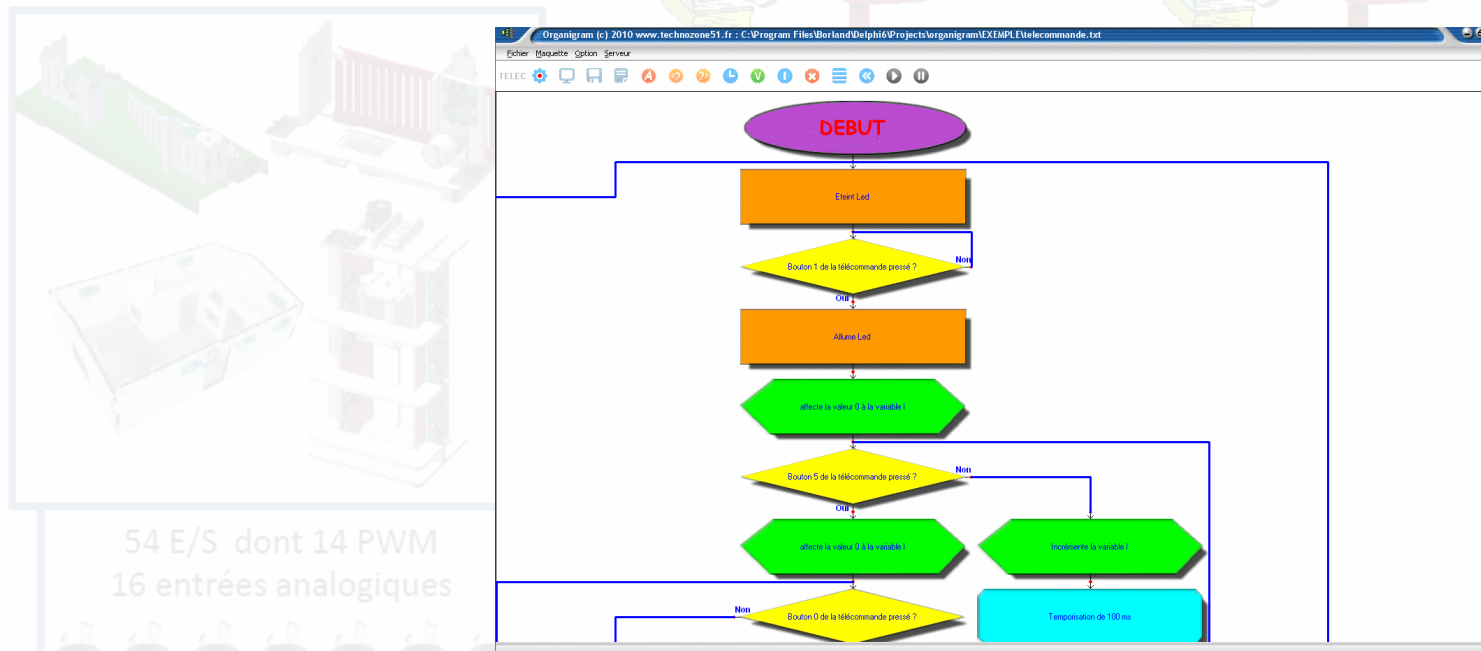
54 E/S dont 14 PWM
16 entrées analogiques

Organigram (c) 2010 www.technozone51.fr : C:\Program Files\Borland\Delphi6\Projects\organigram\EXEMPLE\telecommande.txt

Fichier Maquette Option Serveur

TELEC

DEBUT

Eteint Led

Bouton 1 de la télécommande pressé ?

Non

Oui

Allume Led

affecte la valeur 0 à la variable I

Bouton 5 de la télécommande pressé ?

Non

Oui

affecte la valeur 0 à la variable I

Incrémente la variable I

Non

Bouton 0 de la télécommande pressé ?

Temporisation de 100 ms